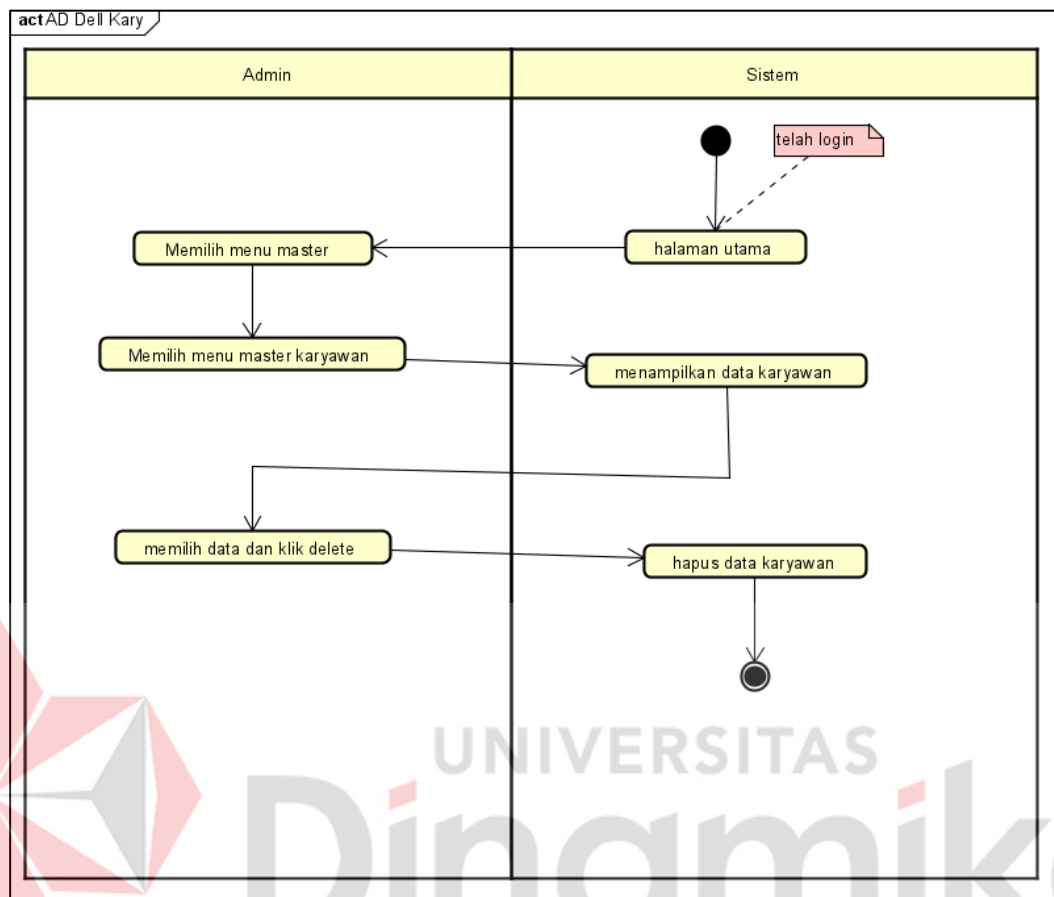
act AD Dell Kary

Admin

Sistem

telah login

halaman utama

Memilih menu master

Memilih menu master karyawan

menampilkan data karyawan

memilih data dan klik delete

hapus data karyawan

UNIVERSITAS
Dinamik